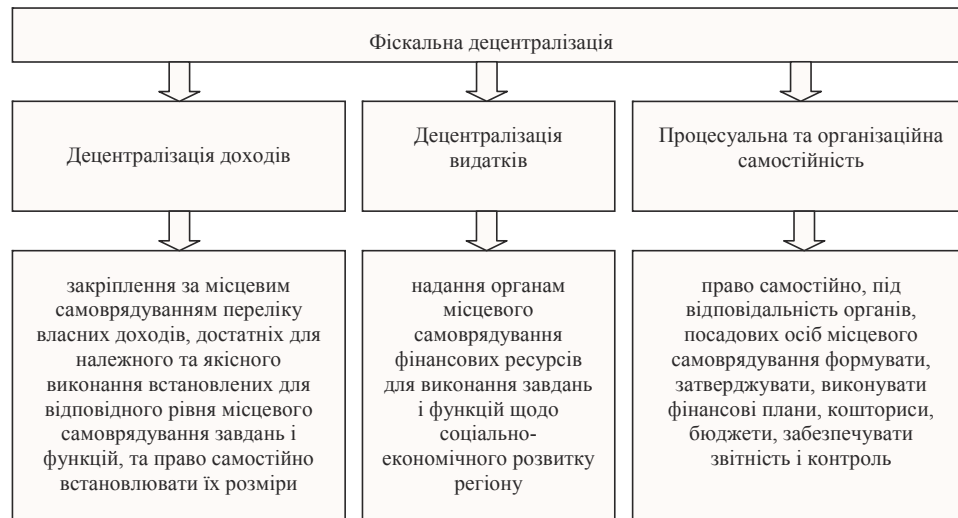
Фіскальна децентралізація

Децентралізація доходів

Децентралізація видатків

Процесуальна та організаційна самостійність

закріплення за місцевим самоврядуванням переліку власних доходів, достатніх для належного та якісного виконання встановлених для відповідного рівня місцевого самоврядування завдань і функцій, та право самостійно встановлювати їх розміри

надання органам місцевого самоврядування фінансових ресурсів для виконання завдань і функцій щодо соціально-економічного розвитку регіону

право самостійно, під відповідальність органів, посадових осіб місцевого самоврядування формувати, затверджувати, виконувати фінансові плани, кошториси, бюджети, забезпечувати звітність і контроль